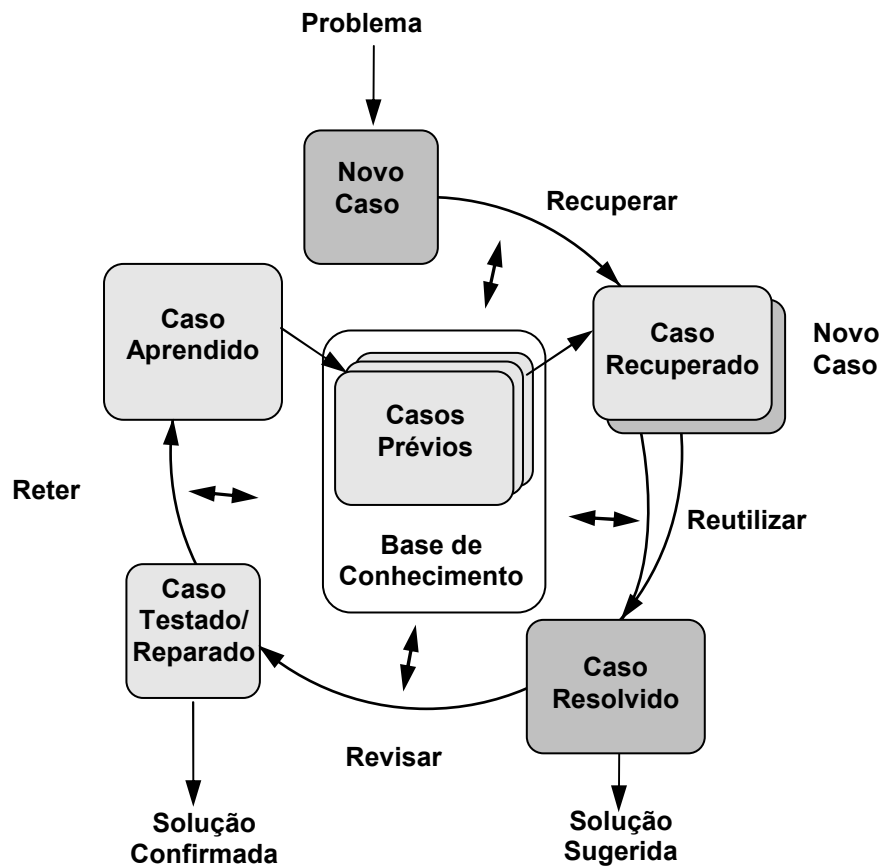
Problema

Novo Caso

Recuperar

Caso Aprendido

Caso Recuperado

Novo Caso

Casos Prévios

Reter

Reutilizar

Base de Conhecimento

Caso Testado/ Reparado

Caso Resolvido

Revisar

Solução Confirmada

Solução Sugerida